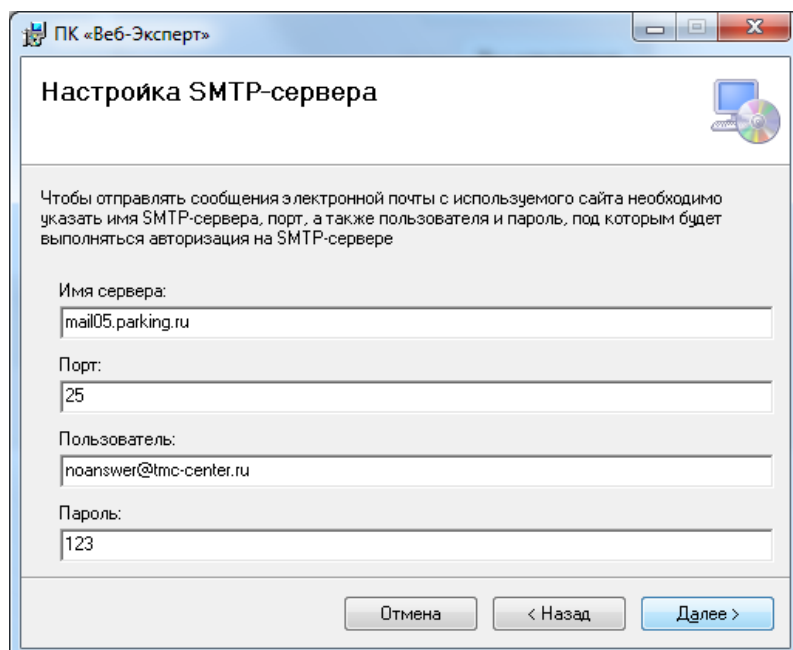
ПК «Веб-Эксперт»

Настройка SMTP-сервера

Чтобы отправлять сообщения электронной почты с используемого сайта необходимо указать имя SMTP-сервера, порт, а также пользователя и пароль, под которым будет выполняться авторизация на SMTP-сервере

Имя сервера:

mail05.parking.ru

Порт:

25

Пользователь:

noanswer@tmc-center.ru

Пароль:

123

Отмена

< Назад

Далее >